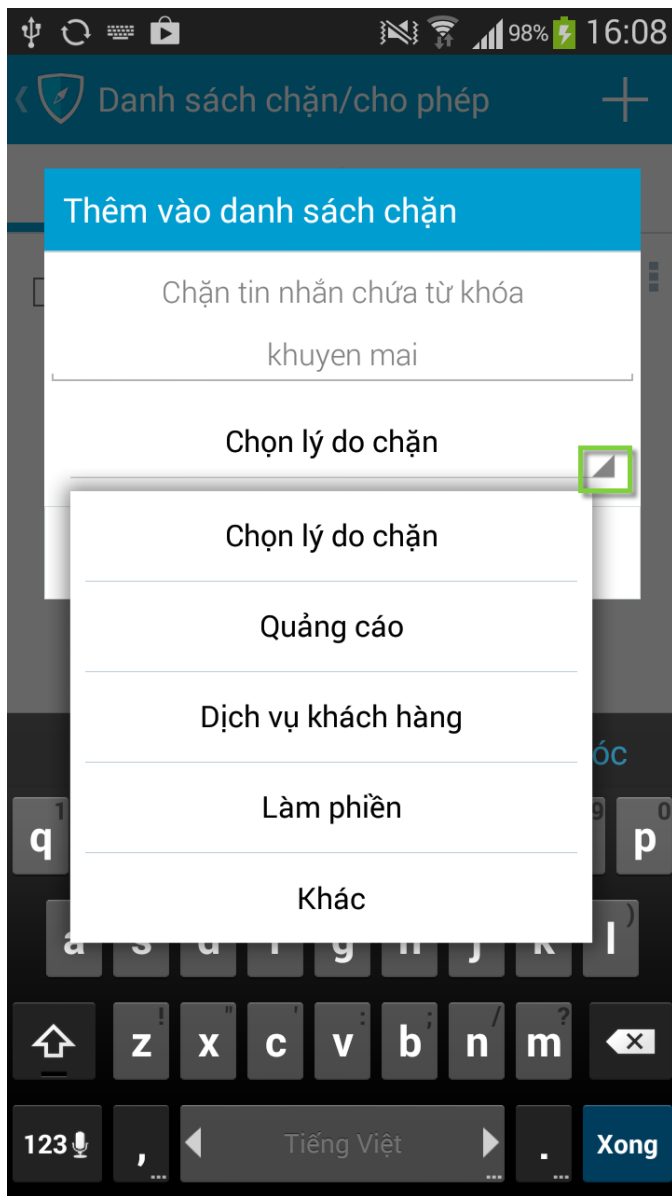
98% 16:08

Danh sách chặn/cho phép

Thêm vào danh sách chặn

Chặn tin nhắn chứa từ khóa

khuyen mai

Chọn lý do chặn

Chọn lý do chặn

Quảng cáo

Dịch vụ khách hàng

Làm phiền

Khác

óc

q 1
p 0
9
)
a s d g h k l
z ! x " c ' v : b ; n / m ?
123
,
Tiếng Việt
.
Xong